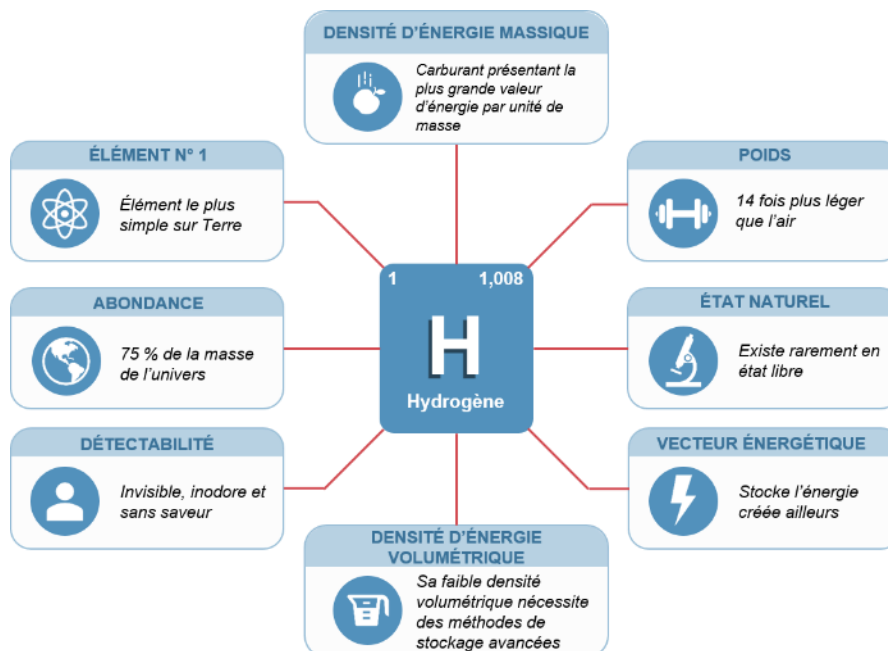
DENSITÉ D'ÉNERGIE MASSIQUE

Carburant présentant la plus grande valeur d'énergie par unité de masse

ÉLÉMENT N° 1

Élément le plus simple sur Terre

POIDS

14 fois plus léger que l'air

1

1,008

H

Hydrogène

ABONDANCE

75 % de la masse de l'univers

ÉTAT NATUREL

Existe rarement en état libre

DÉTECTABILITÉ

Invisible, inodore et sans saveur

VECTEUR ÉNERGÉTIQUE

Stocke l'énergie créée ailleurs

DENSITÉ D'ÉNERGIE VOLUMÉTRIQUE

Sa faible densité volumétrique nécessite des méthodes de stockage avancées